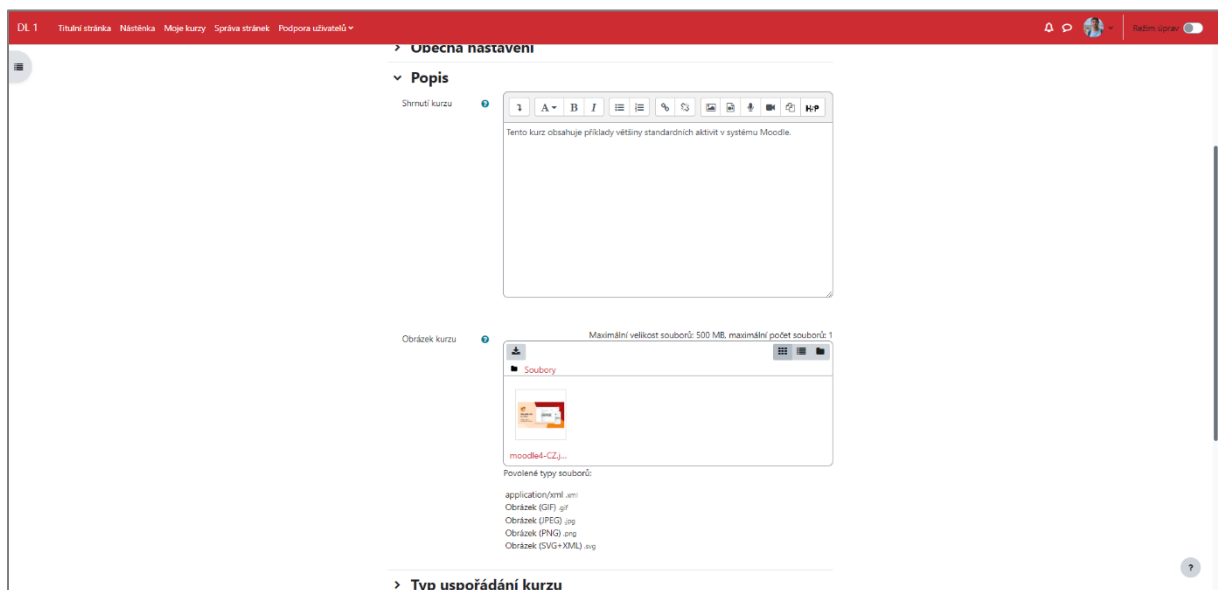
DL 1 Titulní stránka Nástěnka Moje kurzy Správa stránek Podpora uživatelů

Režim úprav

> Obecná nastavení

Popis

Shrnutí kurzu

H-P

Tento kurz obsahuje příklady většiny standardních aktivit v systému Moodle.

Obrázek kurzu

Maximální velikost souborů: 500 MB, maximální počet souborů: 1

Soubory

moodle4-CZ.j...

Povolené typy souborů:

application/xml .xml
Obrázek (GIF) .gif
Obrázek (JPEG) .jpg
Obrázek (PNG) .png
Obrázek (SVG+XML) .svg

> Typ uspořádání kurzu

?